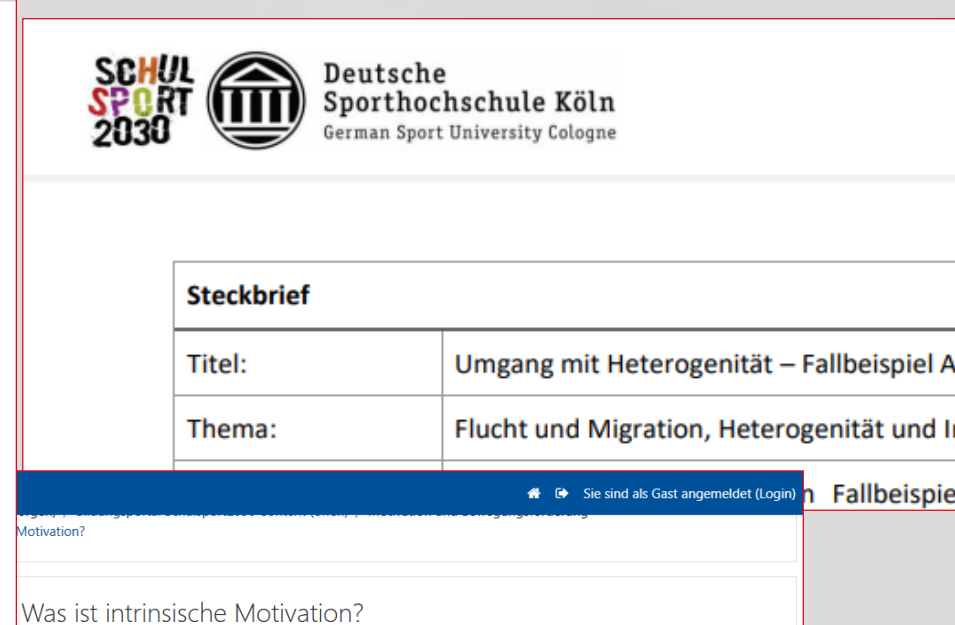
SCHUL SPORT 2030

Deutsche Sporthochschule Köln
German Sport University Cologne

| Steckbrief | |
|---|---|
| Titel: | Umgang mit Heterogenität – Fallbeispiel A |
| Thema: | Flucht und Migration, Heterogenität und I |
| | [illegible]n Fallbeispie |

Sie sind als Gast angemeldet (Login)

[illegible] / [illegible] / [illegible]
Motivation?

Was ist intrinsische Motivation?